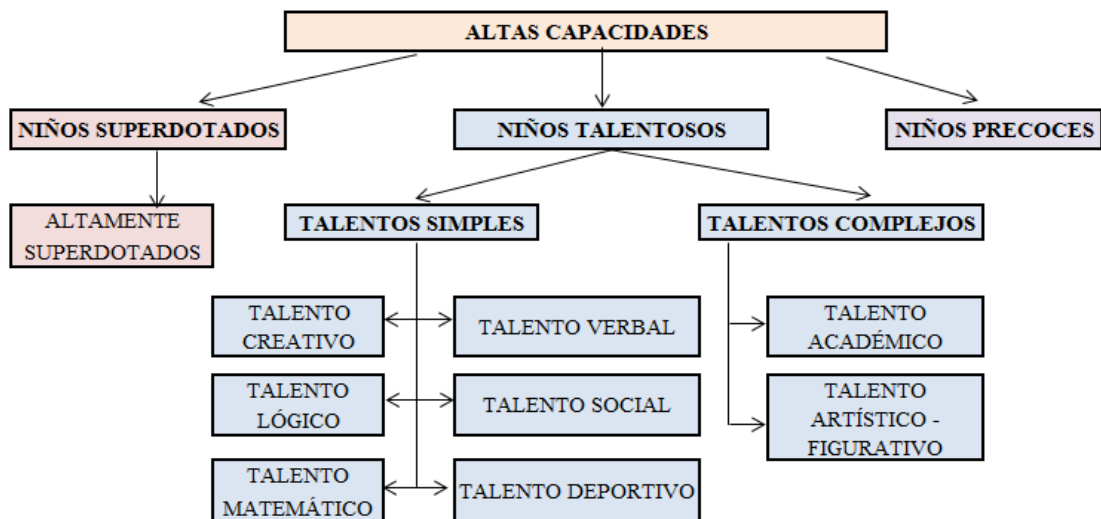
ALTAS CAPACIDADES

NIÑOS SUPERDOTADOS

NIÑOS TALENTOSOS

NIÑOS PRECOCES

ALTAMENTE SUPERDOTADOS

TALENTOS SIMPLES

TALENTOS COMPLEJOS

TALENTO CREATIVO

TALENTO VERBAL

TALENTO LÓGICO

TALENTO SOCIAL

TALENTO MATEMÁTICO

TALENTO DEPORTIVO

TALENTO ACADÉMICO

TALENTO ARTÍSTICO - FIGURATIVO